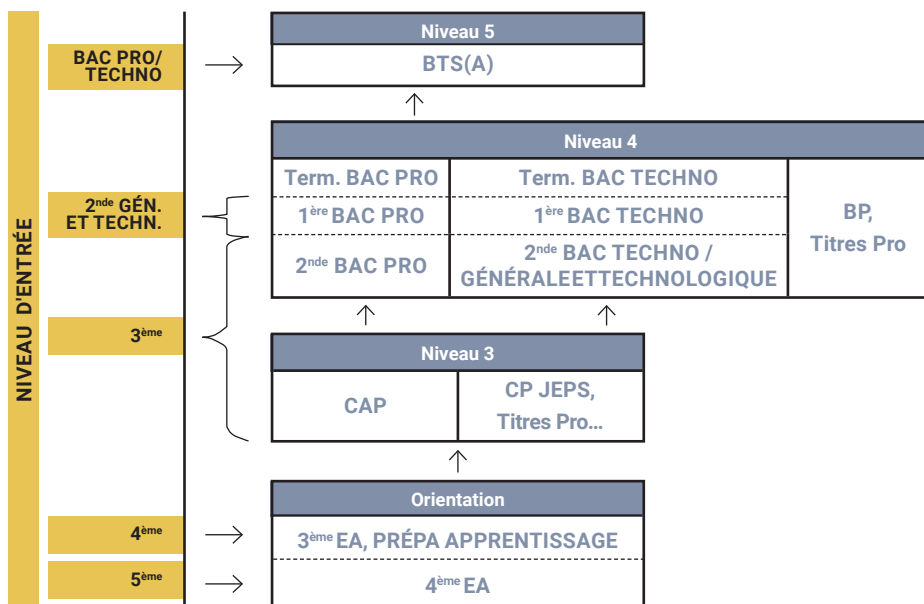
NIVEAU D'ENTRÉE

BAC PRO/ TECHNO

2$^{nde}$ GÉN. ET TECHN.

3$^{ème}$

4$^{ème}$

5$^{ème}$

Niveau 5

BTS(A)

Niveau 4

| Term. BAC PRO | Term. BAC TECHNO | BP, Titres Pro |
|---|---|---|
| 1$^{ère}$ BAC PRO | 1$^{ère}$ BAC TECHNO | |
| 2$^{nde}$ BAC PRO | 2$^{nde}$ BAC TECHNO / GÉNÉRALEETTECHNOLOGIQUE | |

Niveau 3

| CAP | CP JEPS, Titres Pro... |
|---|---|

Orientation

3$^{ème}$ EA, PRÉPA APPRENTISSAGE

4$^{ème}$ EA